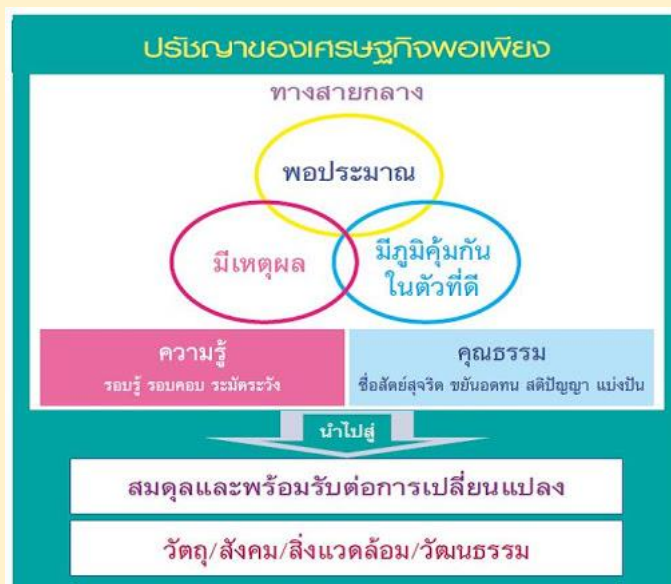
ปรัชญาของเศรษฐกิจพอเพียง

ทางสายกลาง

พอประมาณ

มีเหตุผล

มีภูมิคุ้มกันในตัวที่ดี

ความรู้
รอบรู้ รอบคอบ ระมัดระวัง

คุณธรรม
ซื่อสัตย์สุจริต ขยันอดทน สติปัญญา แบ่งปัน

นำไปสู่

สมดุลและพร้อมรับต่อการเปลี่ยนแปลง

วัตถุ/สังคม/สิ่งแวดล้อม/วัฒนธรรม